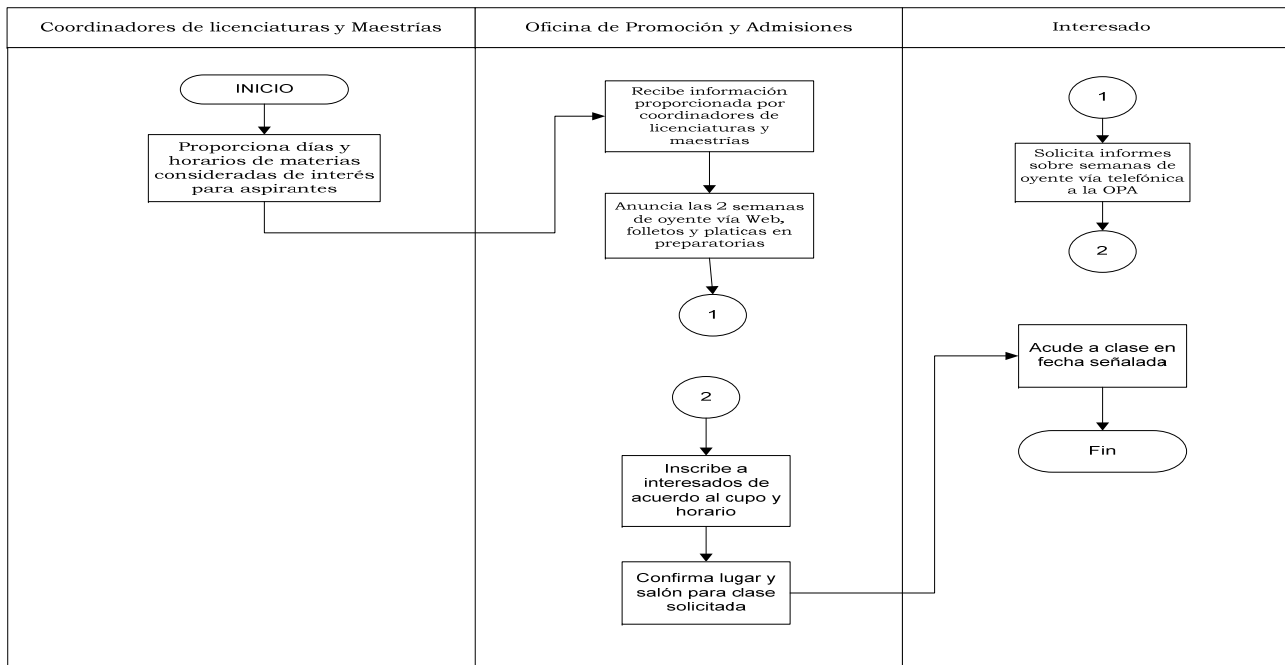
Coordinadores de licenciaturas y Maestrías

INICIO

Proporciona días y horarios de materias consideradas de interés para aspirantes

Oficina de Promoción y Admisiones

Recibe información proporcionada por coordinadores de licenciaturas y maestrías

Anuncia las 2 semanas de oyente vía Web, folletos y platicas en preparatorias

1

2

Inscribe a interesados de acuerdo al cupo y horario

Confirma lugar y salón para clase solicitada

Interesado

1

Solicita informes sobre semanas de oyente vía telefónica a la OPA

2

Acude a clase en fecha señalada

Fin